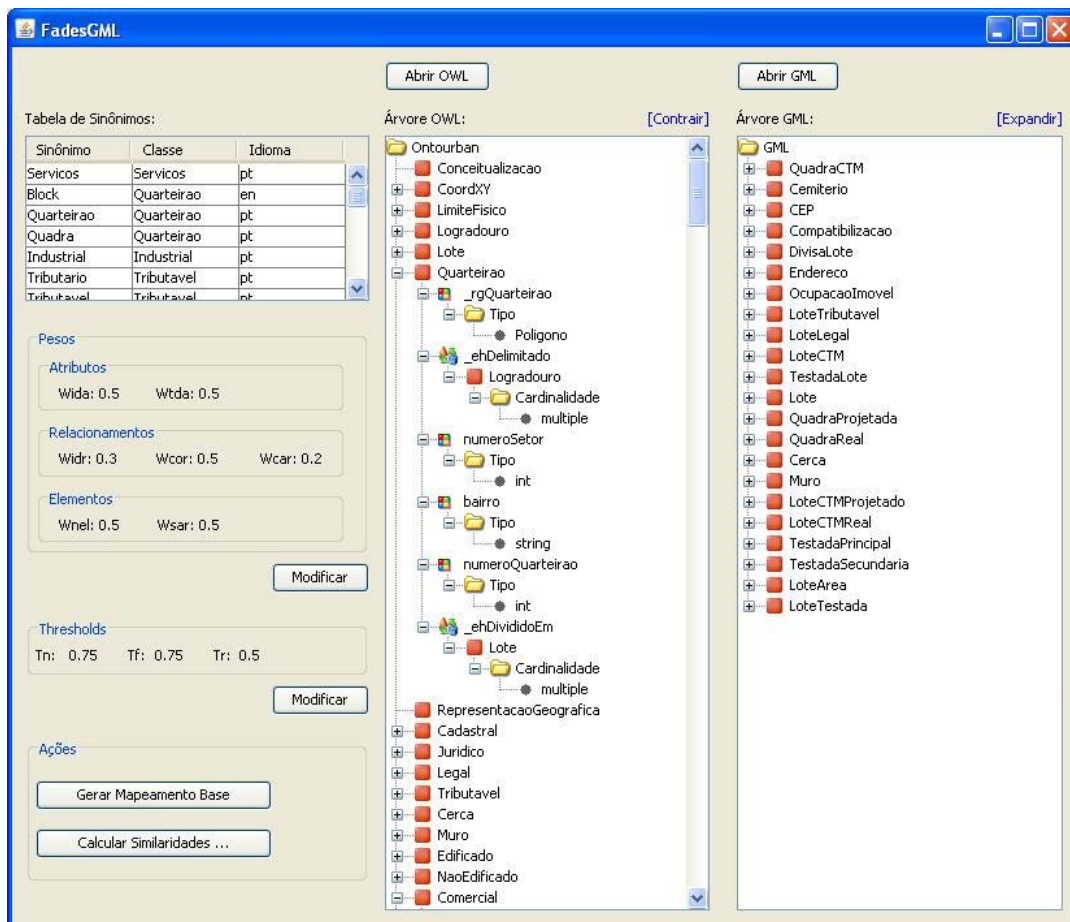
FadesGML

Abrir OWL

Abrir GML

Tabela de Sinônimos:

| Sinônimo | Classe | Idioma |
|---|---|---|
| Servicos | Servicos | pt |
| Block | Quarteirao | en |
| Quarteirao | Quarteirao | pt |
| Quadra | Quarteirao | pt |
| Industrial | Industrial | pt |
| Tributario | Tributavel | pt |
| Tributavel | Tributavel | pt |

Pesos

Atributos

Wida: 0.5 Wtda: 0.5

Relacionamentos

Widr: 0.3 Wcor: 0.5 Wcar: 0.2

Elementos

Wnel: 0.5 Wsar: 0.5

Modificar

Thresholds

Tn: 0.75 Tf: 0.75 Tr: 0.5

Modificar

Ações

Gerar Mapeamento Base

Calcular Similaridades ...

Árvore OWL: [Contrair]

Ontourban
Conceitualizacao
CoordXY
LimiteFisico
Logradouro
Lote
Quarteirao
_rgQuarteirao
Tipo
Poligono
_ehDelimitado
Logradouro
Cardinalidade
multiple
numeroSetor
Tipo
int
bairro
Tipo
string
numeroQuarteirao
Tipo
int
_ehDivididoEm
Lote
Cardinalidade
multiple
RepresentacaoGeografica
Cadastral
Juridico
Legal
Tributavel
Cerca
Muro
Edificado
NaoEdificado
Comercial

Árvore GML: [Expandir]

GML
QuadraCTM
Cemiterio
CEP
Compatibilizacao
DivisaLote
Endereco
OcupacaoImovel
LoteTributavel
LoteLegal
LoteCTM
TestadaLote
Lote
QuadraProjetada
QuadraReal
Cerca
Muro
LoteCTMProjetado
LoteCTMReal
TestadaPrincipal
TestadaSecundaria
LoteArea
LoteTestada